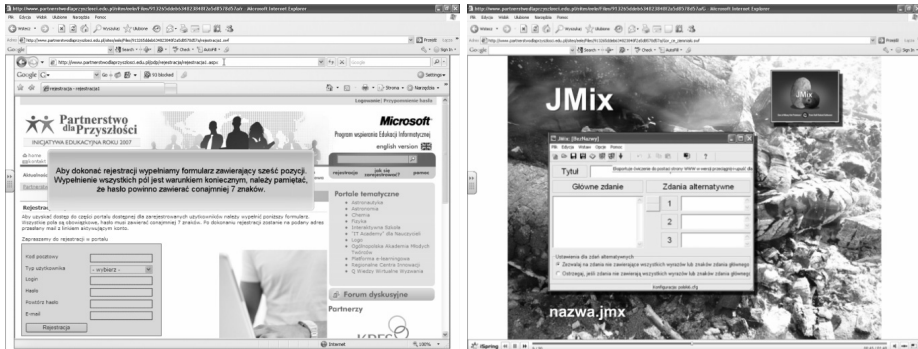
Partnerstwo dla Przyszłości
INICJATYWA EDUKACYJNA ROKU 2007

Microsoft
Program wspierania Edukacji Informatycznej
english version

Aby dokonać rejestracji wypełniamy formularz zawierający sześć pozycji. Wypełnienie wszystkich pól jest warunkiem koniecznym, należy pamiętać, że hasło powinno zawierać conajmniej 7 znaków.

rejestracja
jak się zarejestrować?
pomoc

Portale tematyczne
Astronautyka
Astronomia
Chemia
Fizyka
Interaktywna Szkoła
"IT Academy" dla Nauczycieli
Logo
Ogólnopolska Akademia Młodych Twórców
Platforma e-learningowa
Regionalne Centra Innowacji
Q Wiedzy Wirtualne Wydania

Forum dyskusyjne

Partnerzy

Rejestracja

Kod pocztowy
Typ użytkownika
- wybierz -
Login
Hasło
Powtórz hasło
E-mail
Rejestracja

Internet
100%

JMix

nazwa.jmx

JMix [Bez Nazwy]
Plik Edycja Widok Opcje Pomoc
Tytuł
Główne zdanie
Zdania alternatywne
1
2
3
Ustawienia dla zdań alternatywnych
Zezwalaj na zdania nie zawierające wszystkich wyrazów lub znaków zdania głównego
Ostrzegaj, jeśli zdania nie zawierają wszystkich wyrazów lub znaków zdania głównego
Konfiguracja: pokłot.cfg